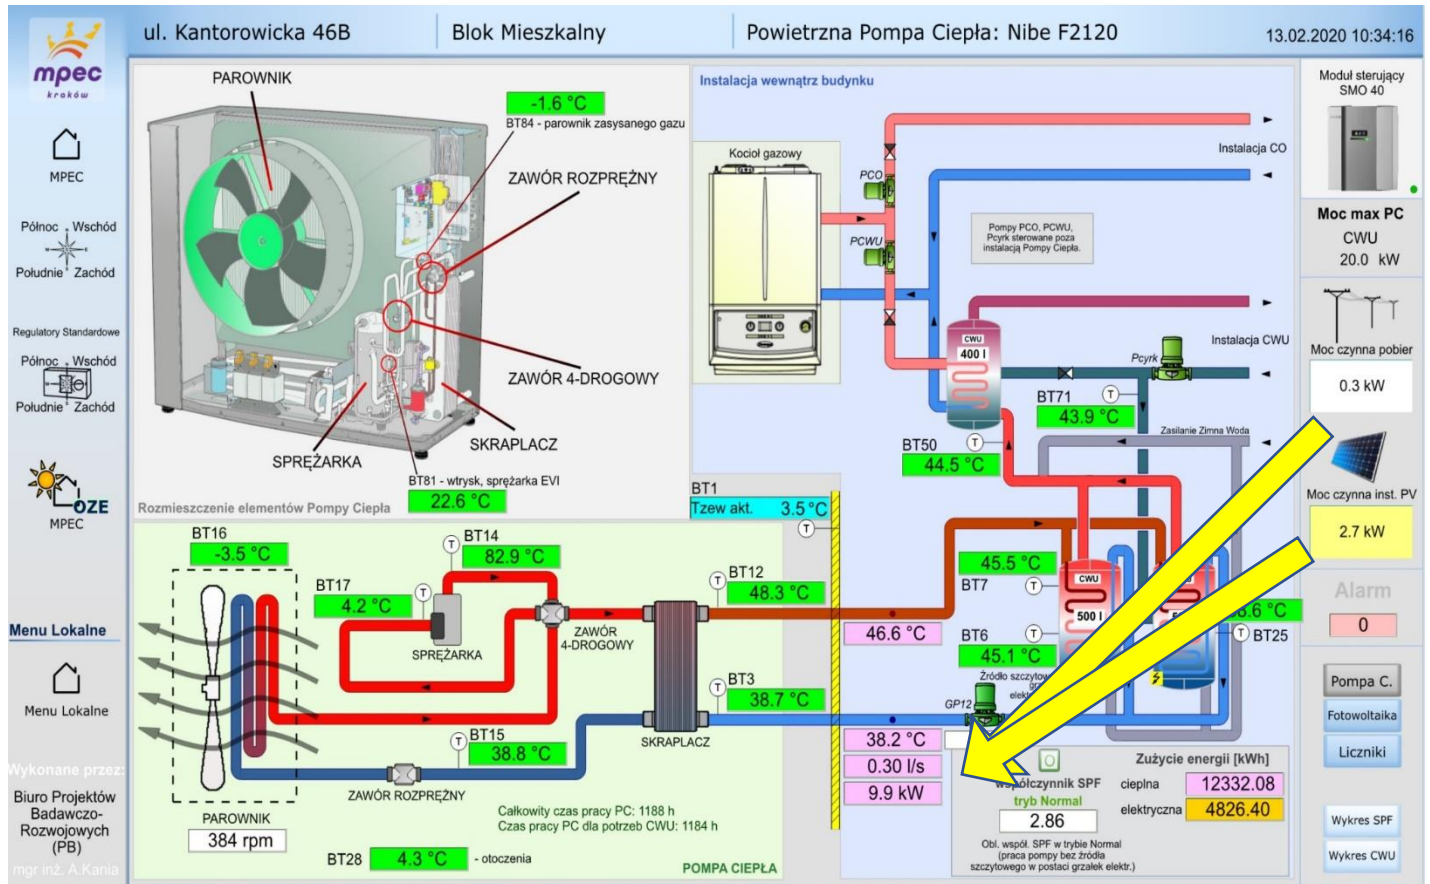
mpec
kraków

ul. Kantorowicka 46B | Blok Mieszkalny | Powietrzna Pompa Ciepła: Nibe F2120 | 13.02.2020 10:34:16

MPEC

Północ Wschód
Południe Zachód

Regulatory Standardowe
Północ Wschód
Południe Zachód

OZE
MPEC

Menu Lokalne
Menu Lokalne

Wykonane przez:
Biuro Projektów Badawczo-Rozwojowych (PB)
mgr inż. A.Kania

PAROWNIK
-1.6 °C
BT84 - parownik zasysanego gazu
ZAWÓR ROZPRĘŻNY
ZAWÓR 4-DROGOWY
SKRAPLACZ
SPRĘŻARKA
BT81 - wtrysk, sprężarka EVI
22.6 °C
Rozmieszczenie elementów Pompy Ciepła

Instalacja wewnątrz budynku
Kocioł gazowy
PCO
PCWU
Instalacja CO
Pompy PCO, PCWU, Pcyrk sterowane poza instalacją Pompy Ciepła.
CWU
400 l
Pcyrk
Instalacja CWU
BT71
43.9 °C
Zasilanie Zimna Woda
BT50
44.5 °C

BT1
Tzew akt. 3.5 °C

BT16
-3.5 °C
BT14
82.9 °C
BT17
4.2 °C
SPRĘŻARKA
ZAWÓR 4-DROGOWY
BT12
48.3 °C
46.6 °C
45.5 °C
BT7
CWU
500 l
BT6
45.1 °C
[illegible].6 °C
BT25
Źródło szczyto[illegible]
elekt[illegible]
BT3
38.7 °C
GP12
BT15
38.8 °C
SKRAPLACZ
38.2 °C
0.30 l/s
9.9 kW
ZAWÓR ROZPRĘŻNY
PAROWNIK
384 rpm
BT28
4.3 °C
- otoczenia
Całkowity czas pracy PC: 1188 h
Czas pracy PC dla potrzeb CWU: 1184 h
POMPA CIEPŁA

Zużycie energii [kWh]
współczynnik SPF
tryb Normal
2.86
cieplna 12332.08
elektryczna 4826.40
Obl. współ. SPF w trybie Normal (praca pompy bez źródła szczytowego w postaci grzałek elektr.)

Moduł sterujący SMO 40
Moc max PC
CWU
20.0 kW
Moc czynna pobier
0.3 kW
Moc czynna inst. PV
2.7 kW
Alarm
0
Pompa C.
Fotowoltaika
Liczniki
Wykres SPF
Wykres CWU